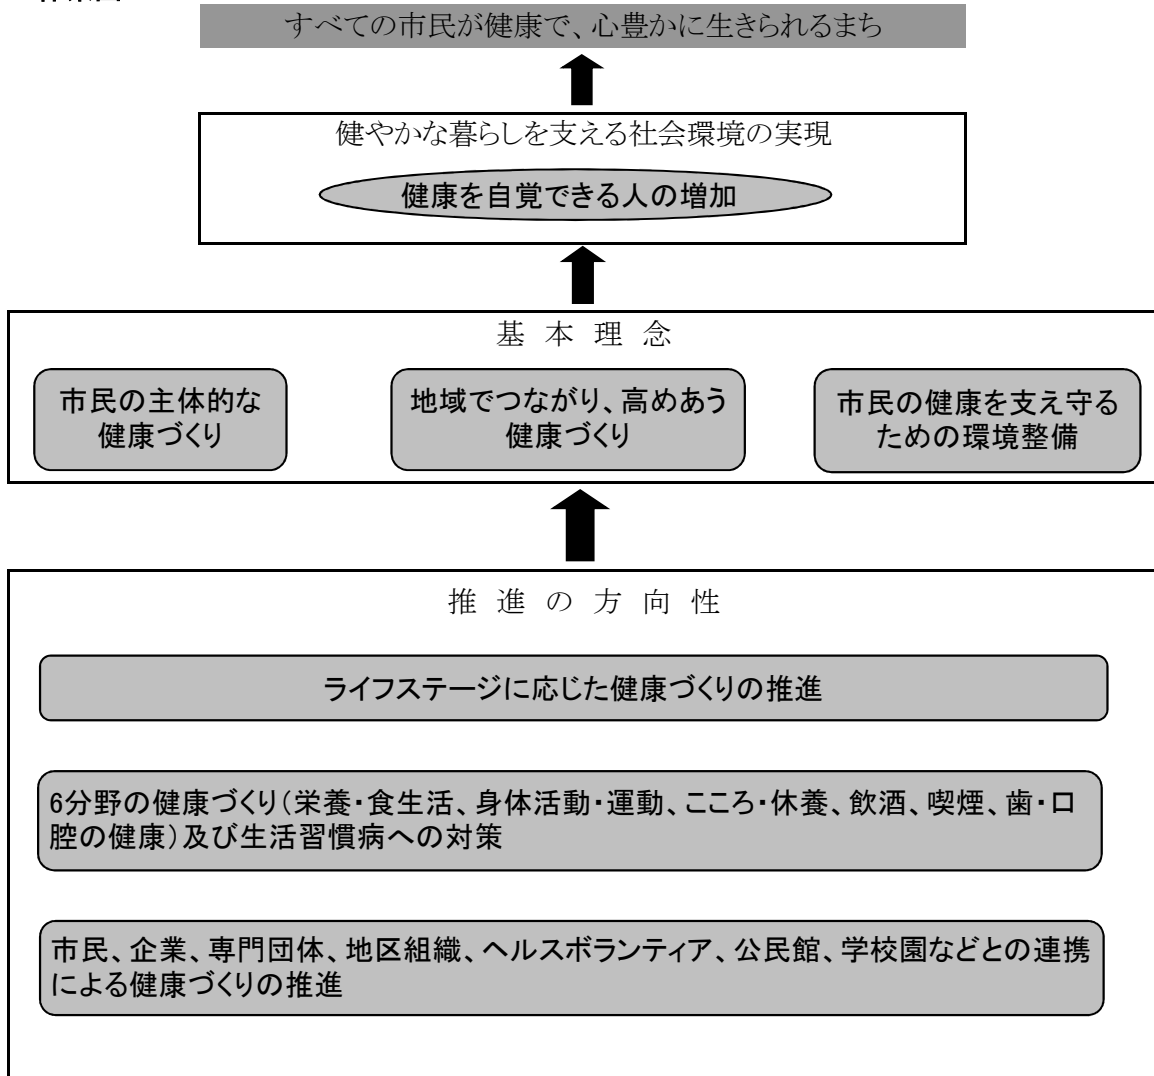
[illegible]

すべての市民が健康で、心豊かに生きられるまち

健やかな暮らしを支える社会環境の実現

健康を自覚できる人の増加

基 本 理 念

市民の主体的な健康づくり

地域でつながり、高めあう健康づくり

市民の健康を支え守るための環境整備

推 進 の 方 向 性

ライフステージに応じた健康づくりの推進

6分野の健康づくり（栄養・食生活、身体活動・運動、こころ・休養、飲酒、喫煙、歯・口腔の健康）及び生活習慣病への対策

市民、企業、専門団体、地区組織、ヘルスボランティア、公民館、学校園などとの連携による健康づくりの推進